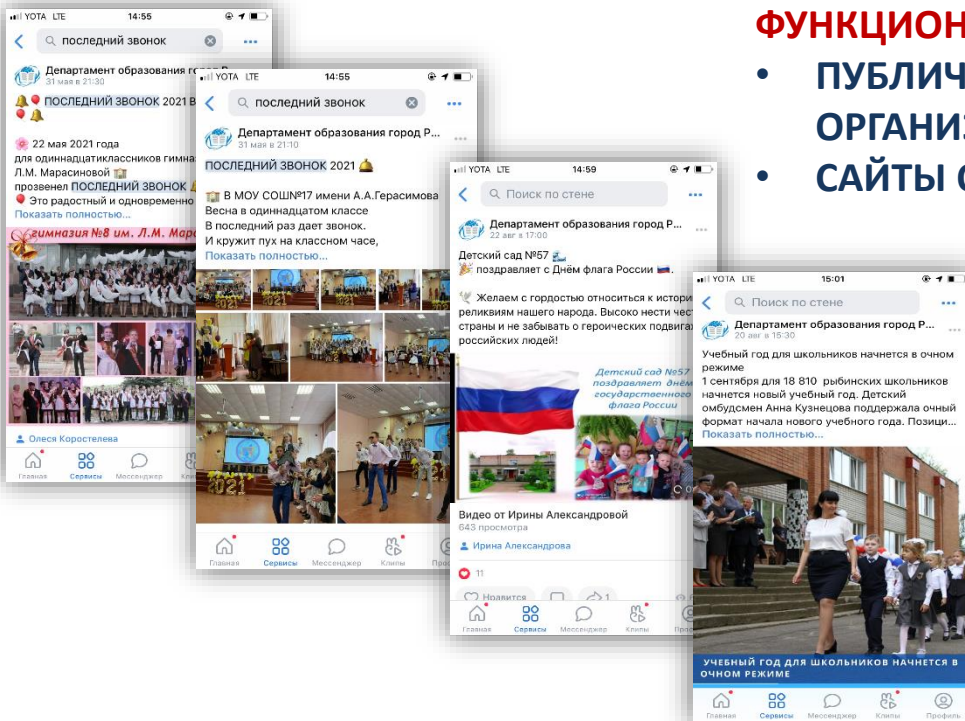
ФУНКЦИОН

• ПУБЛИЧ ОРГАНИЗ

• САЙТЫ С

YOTA LTE 14:55

последний звонок

Департамент образования город Р

31 мая в 21:30

ПОСЛЕДНИЙ ЗВОНОК 2021 В

22 мая 2021 года

для одиннадцатиклассников гимназ

Л.М. Марасиновой

прозвенел ПОСЛЕДНИЙ ЗВОНОК

Это радостный и одновременно

Показать полностью...

гимназия №8 им. Л.М. Мара

Олеся Коростелева

Главная Сервисы Мессенджер Кли

YOTA LTE 14:55

последний звонок

Департамент образования город Р...

31 мая в 21:10

ПОСЛЕДНИЙ ЗВОНОК 2021

В МОУ СОШ№17 имени А.А.Герасимова

Весна в одиннадцатом классе

В последний раз дает звонок.

И кружит пух на классном часе,

Показать полностью...

Главная Сервисы Мессенджер Клипы Профи

YOTA LTE 14:59

Поиск по стене

Департамент образования город Р...

22 авг в 17:00

Детский сад №57

поздравляет с Днём флага России

Желаем с гордостью относиться к истори реликвиям нашего народа. Высоко нести чест страны и не забывать о героических подвигах российских людей!

Детский сад №57 поздравляет с днём государственного флага России

Видео от Ирины Александровой

643 просмотра

Ирина Александрова

11

Нравится 1

Главная Сервисы Мессенджер Клипы Профи

YOTA LTE 15:01

Поиск по стене

Департамент образования город Р...

20 авг в 15:30

Учебный год для школьников начнется в очном режиме

1 сентября для 18 810 рыбинских школьников начнется новый учебный год. Детский омбудсмен Анна Кузнецова поддержала очный формат начала нового учебного года. Позици...

Показать полностью...

УЧЕБНЫЙ ГОД ДЛЯ ШКОЛЬНИКОВ НАЧНЕТСЯ В ОЧНОМ РЕЖИМЕ

Главная Сервисы Мессенджер Клипы Профиль